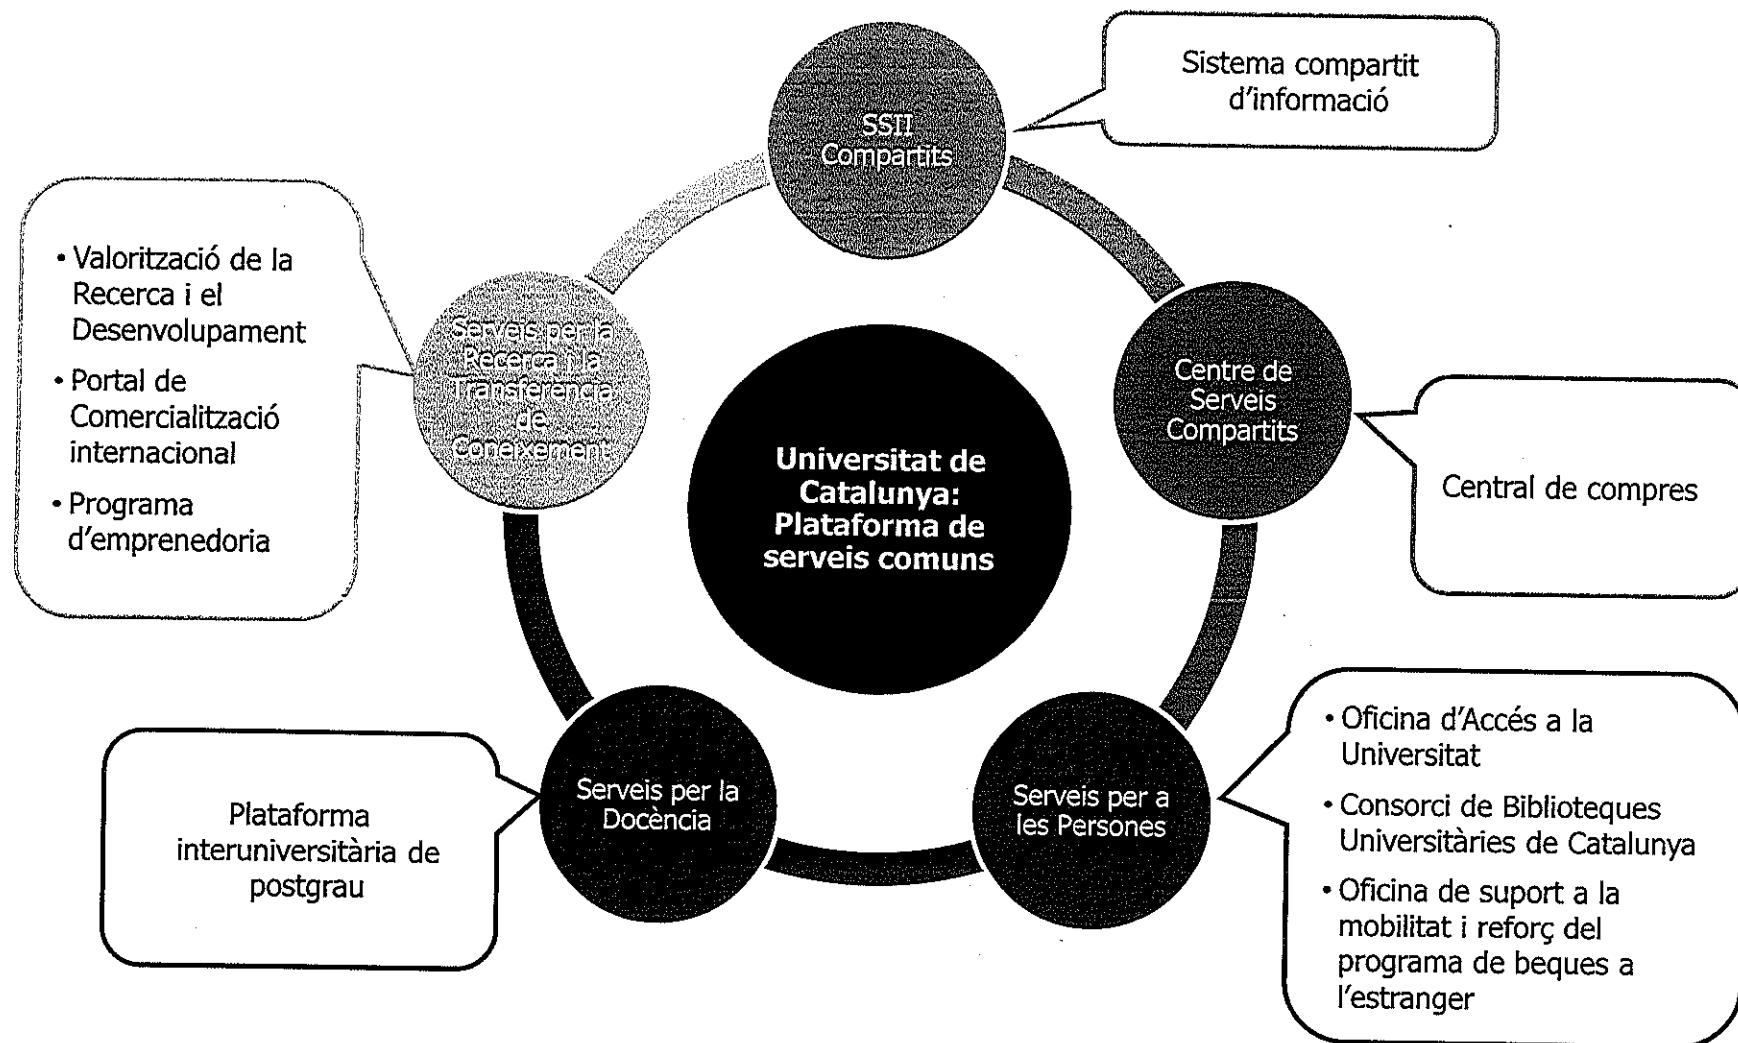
SSII Compartits

Sistema compartit d'informació

• Valorització de la Recerca i el Desenvolupament
• Portal de Comercialització internacional
• Programa d'emprenedoria

Serveis per la Recerca i la Transferència de Coneixement

Universitat de Catalunya: Plataforma de serveis comuns

Centre de Serveis Compartits

Central de compres

Plataforma interuniversitària de postgrau

Serveis per la Docència

Serveis per a les Persones

• Oficina d'Accés a la Universitat
• Consorci de Biblioteques Universitàries de Catalunya
• Oficina de suport a la mobilitat i reforç del programa de beques a l'estranger